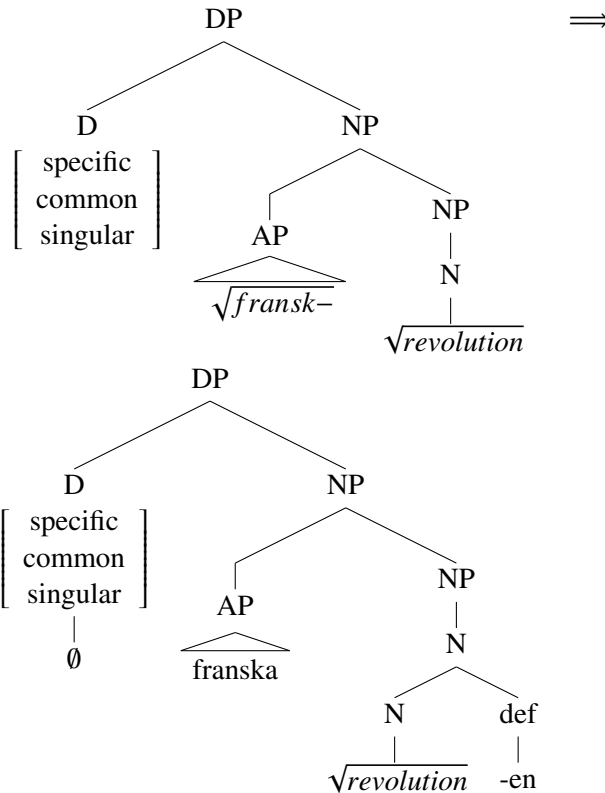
DP

D

$\begin{bmatrix} \text{specific} \\ \text{common} \\ \text{singular} \end{bmatrix}$

NP

AP

$\sqrt{fransk-}$

NP

N

$\sqrt{revolution}$

$\Longrightarrow$

DP

D

$\begin{bmatrix} \text{specific} \\ \text{common} \\ \text{singular} \end{bmatrix}$

$\emptyset$

NP

AP

franska

NP

N

N

$\sqrt{revolution}$

def

-en